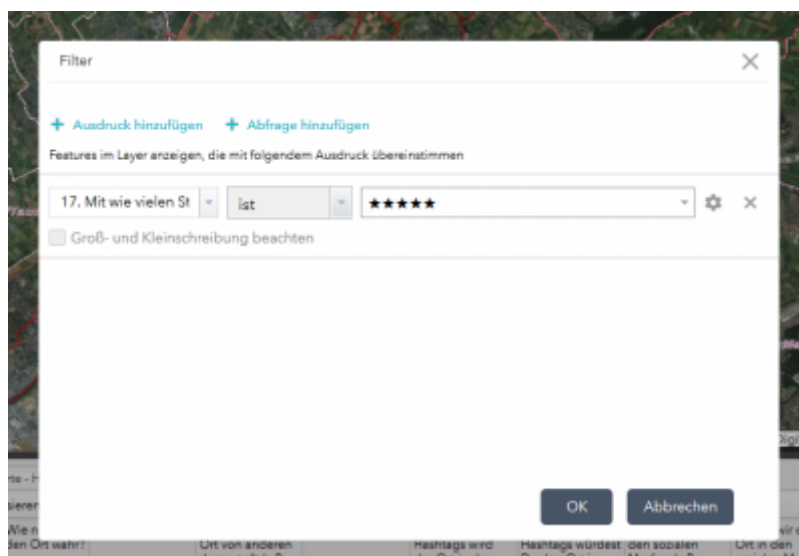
Filter

+ Ausdruck hinzufügen + Abfrage hinzufügen

Features im Layer anzeigen, die mit folgendem Ausdruck übereinstimmen

17. Mit wie vielen St

ist

★★★★★

Groß- und Kleinschreibung beachten

OK

Abbrechen

Wie n
den Ort wahr?

Ort von anderen

Hashtags wird

Hashtags würdest

den sozialen

Ort in den